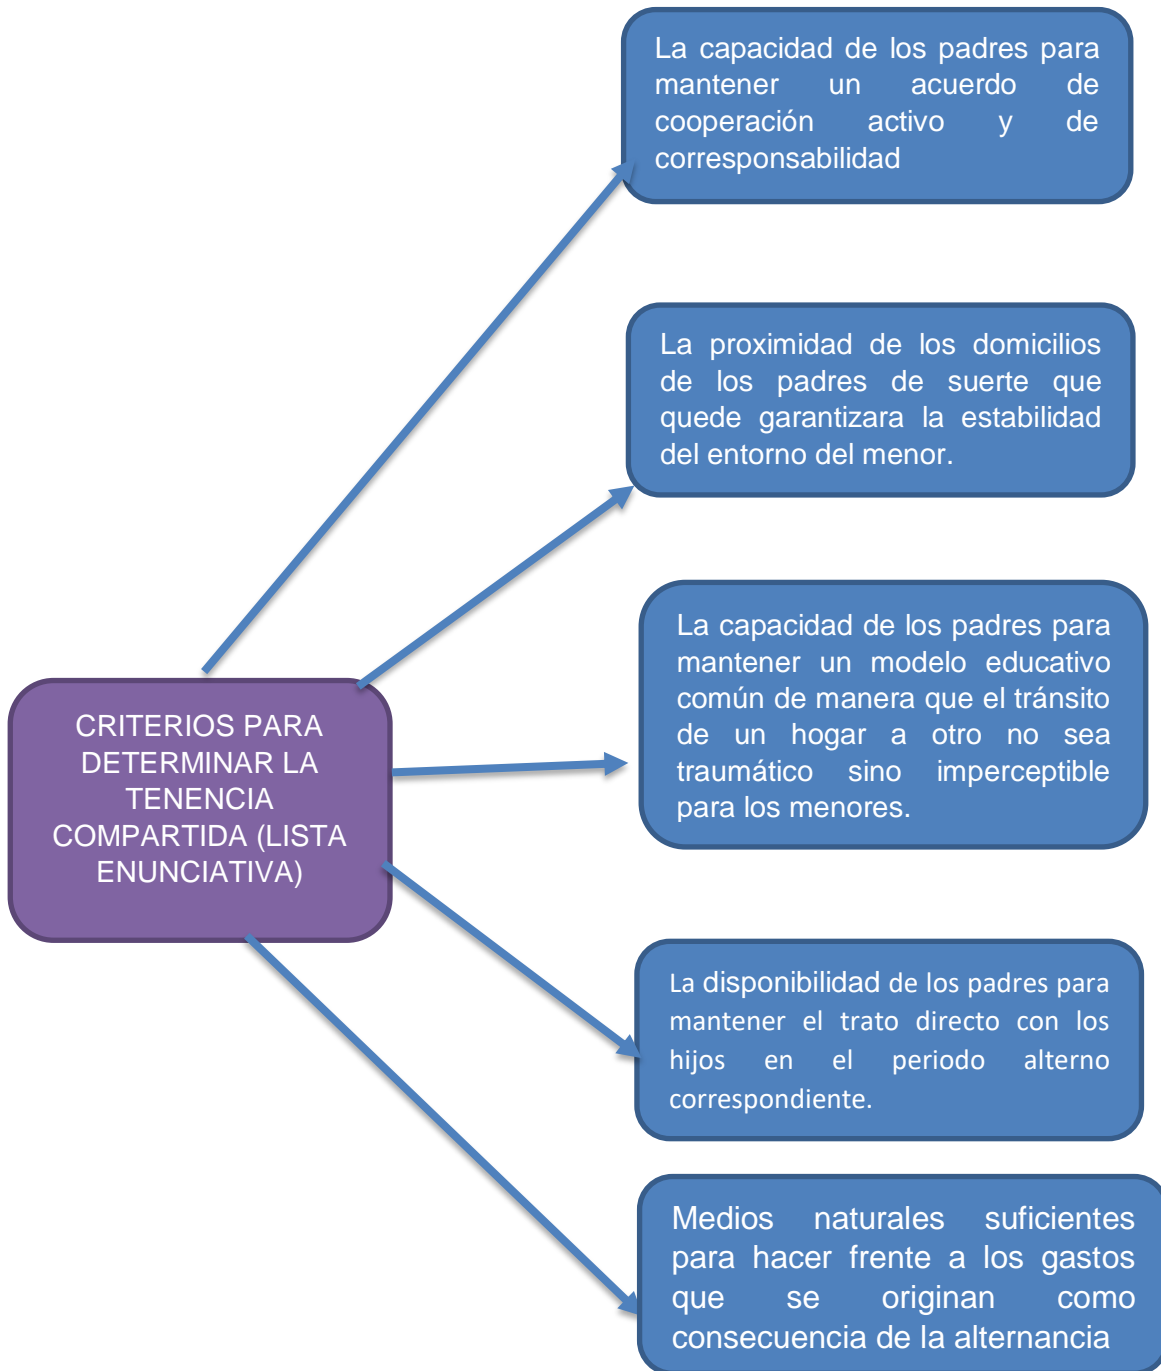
CRITERIOS PARA DETERMINAR LA TENENCIA COMPARTIDA (LISTA ENUNCIATIVA)

La capacidad de los padres para mantener un acuerdo de cooperación activo y de corresponsabilidad

La proximidad de los domicilios de los padres de suerte que quede garantizara la estabilidad del entorno del menor.

La capacidad de los padres para mantener un modelo educativo común de manera que el tránsito de un hogar a otro no sea traumático sino imperceptible para los menores.

La disponibilidad de los padres para mantener el trato directo con los hijos en el periodo alterno correspondiente.

Medios naturales suficientes para hacer frente a los gastos que se originan como consecuencia de la alternancia